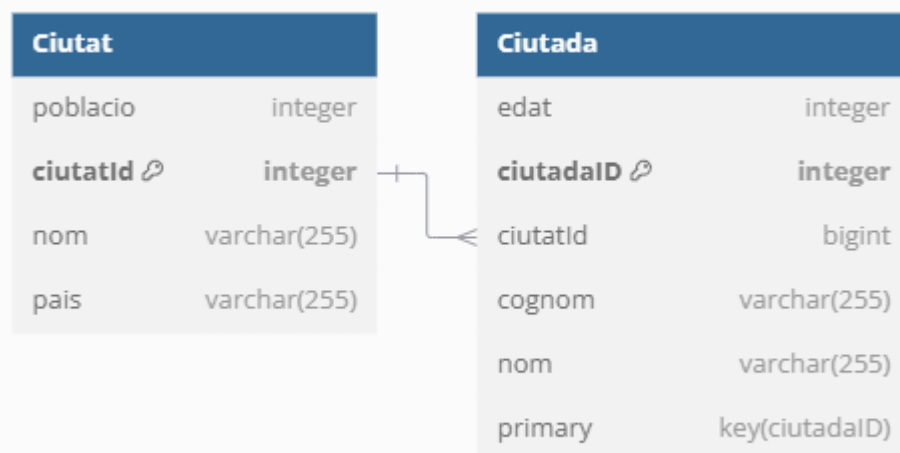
| Ciutat | |
|---|---|
| poblacio | integer |
| ciutatId | integer |
| nom | varchar(255) |
| pais | varchar(255) |

| Ciutada | |
|---|---|
| edat | integer |
| ciutadaID | integer |
| ciutatId | bigint |
| cognom | varchar(255) |
| nom | varchar(255) |
| primary | key(ciutadaID) |